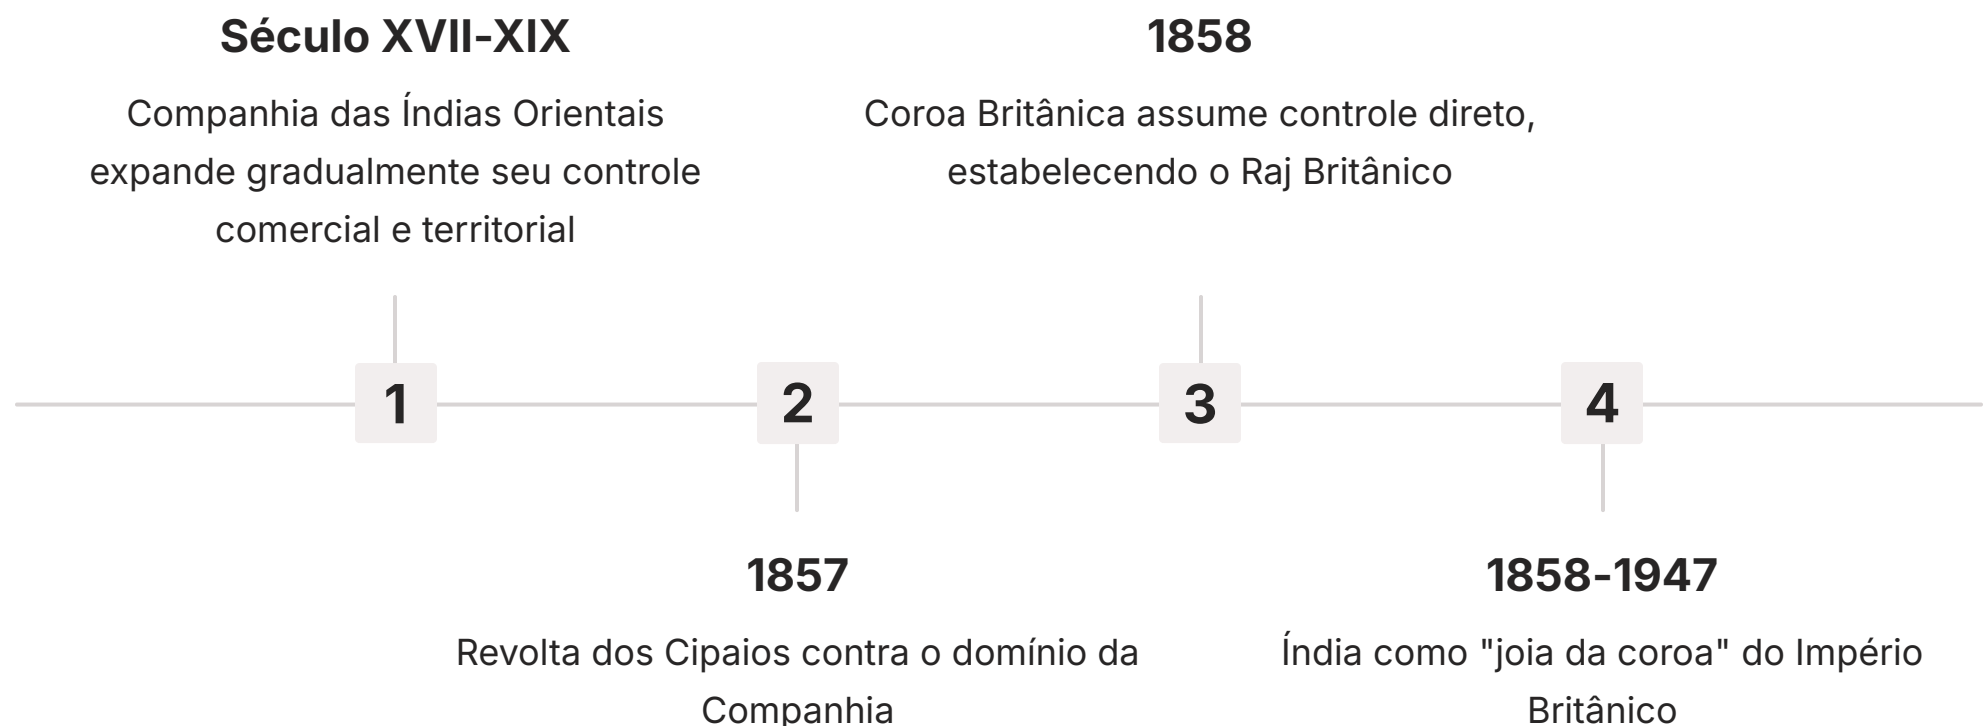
Século XVII-XIX

Companhia das Índias Orientais expande gradualmente seu controle comercial e territorial

1858

Coroa Britânica assume controle direto, estabelecendo o Raj Britânico

1

2

3

4

1857

Revolta dos Cipaios contra o domínio da Companhia

1858-1947

Índia como "joia da coroa" do Império Britânico